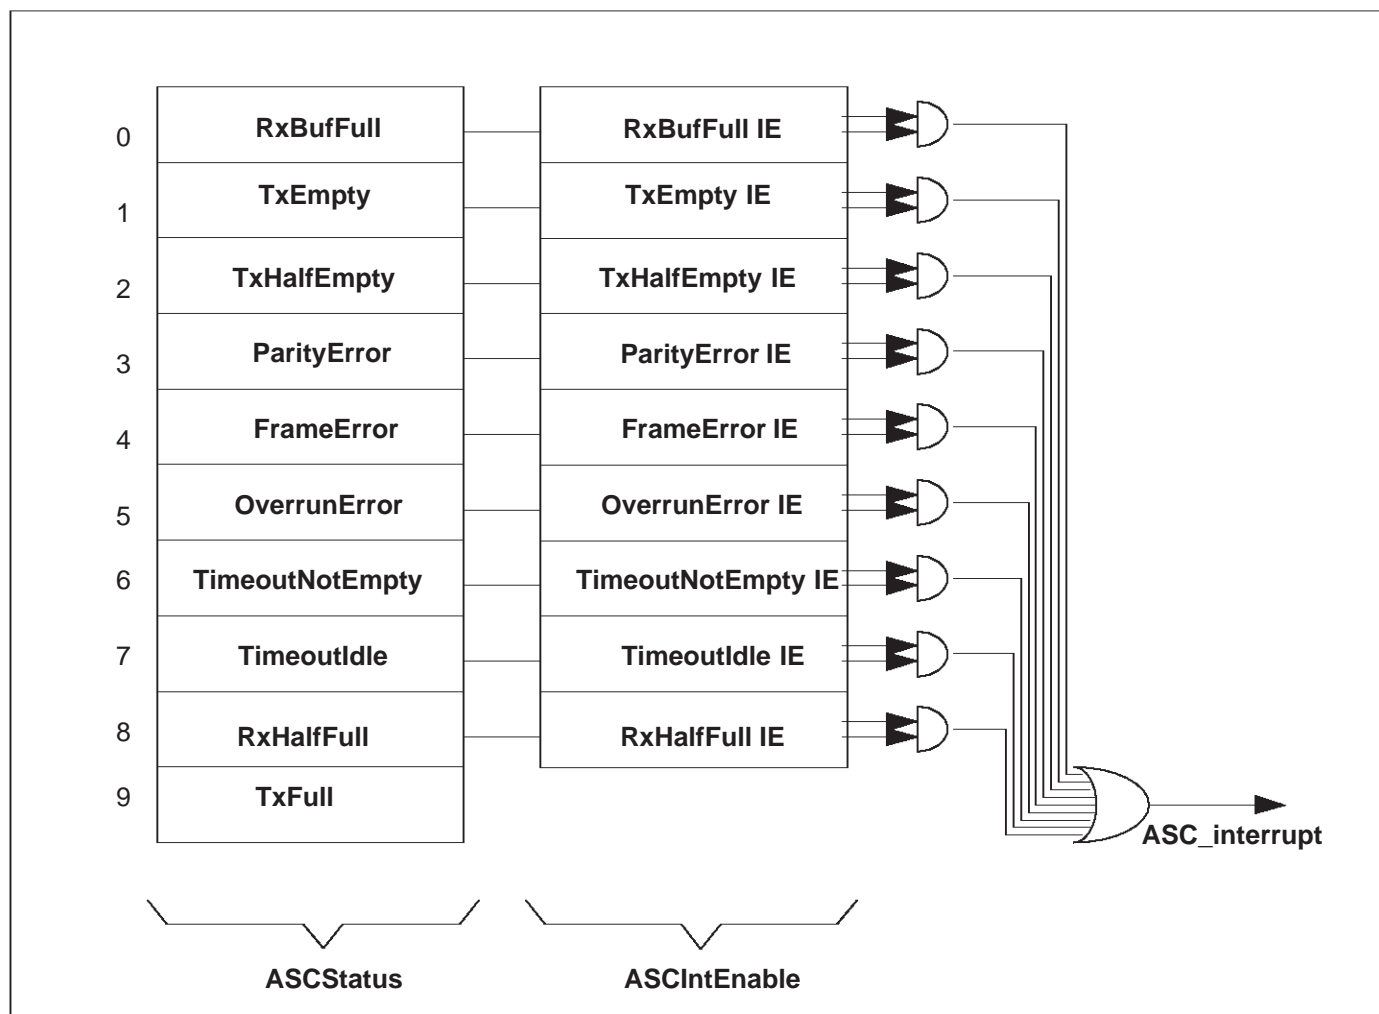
0 RxBufFull RxBufFull IE
1 TxEmpty TxEmpty IE
2 TxHalfEmpty TxHalfEmpty IE
3 ParityError ParityError IE
4 FrameError FrameError IE
5 OverrunError OverrunError IE
6 TimeoutNotEmpty TimeoutNotEmpty IE
7 TimeoutIdle TimeoutIdle IE
8 RxHalfFull RxHalfFull IE
9 TxFull

ASC_interrupt

ASCStatus

ASCIntEnable